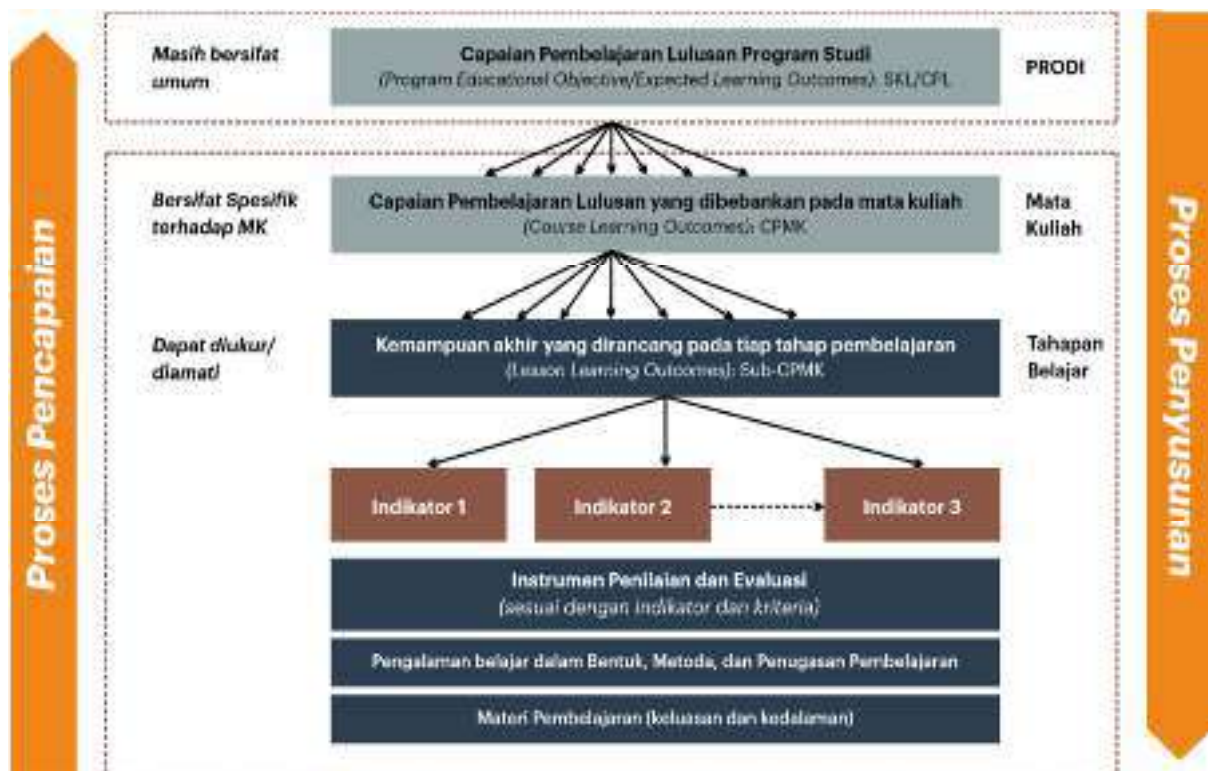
Proses Pencapaian

Masih bersifat umum

Capaian Pembelajaran Lulusan Program Studi
(Program Educational Objective/Expected Learning Outcomes): SKL/CPL

PRODI

Bersifat Spesifik terhadap MK

Capaian Pembelajaran Lulusan yang dibebankan pada mata kuliah
(Course Learning Outcomes): CPMK

Mata Kuliah

Dapat diukur/ diamati

Kemampuan akhir yang dirancang pada tiap tahap pembelajaran
(Lesson Learning Outcomes): Sub-CPMK

Tahapan Belajar

Indikator 1

Indikator 2

Indikator 3

Instrumen Penilaian dan Evaluasi
(sesuai dengan indikator dan kriteria)

Pengalaman belajar dalam Bentuk, Metode, dan Penugasan Pembelajaran

Materi Pembelajaran (keluasan dan kedalaman)

Proses Penyusunan